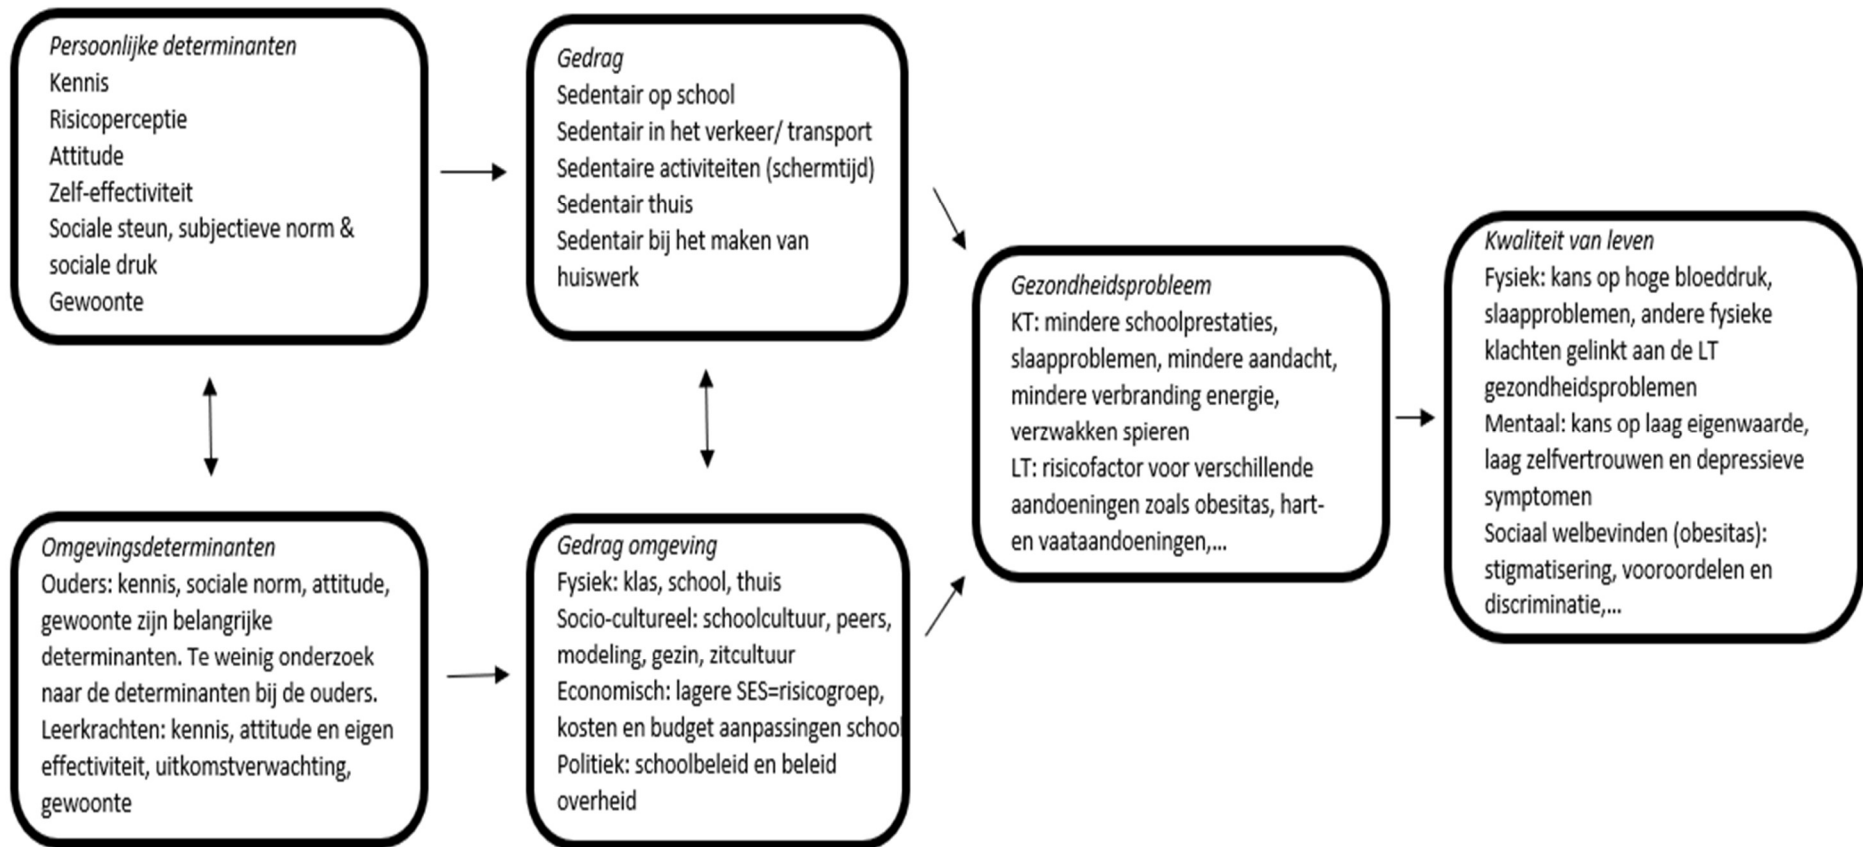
*Persoonlijke determinanten*
Kennis
Risicoperceptie
Attitude
Zelf-effectiviteit
Sociale steun, subjectieve norm & sociale druk
Gewoonte

*Gedrag*
Sedentair op school
Sedentair in het verkeer/ transport
Sedentaire activiteiten (schermtijd)
Sedentair thuis
Sedentair bij het maken van huiswerk

*Omgevingsdeterminanten*
Ouders: kennis, sociale norm, attitude, gewoonte zijn belangrijke determinanten. Te weinig onderzoek naar de determinanten bij de ouders.
Leerkrachten: kennis, attitude en eigen effectiviteit, uitkomstverwachting, gewoonte

*Gedrag omgeving*
Fysiek: klas, school, thuis
Socio-cultureel: schoolcultuur, peers, modeling, gezin, zitcultuur
Economisch: lagere SES=risicogroep, kosten en budget aanpassingen school
Politiek: schoolbeleid en beleid overheid

*Gezondheidsprobleem*
KT: mindere schoolprestaties, slaapproblemen, mindere aandacht, mindere verbranding energie, verzwakken spieren
LT: risicofactor voor verschillende aandoeningen zoals obesitas, hart- en vaataandoeningen,...

*Kwaliteit van leven*
Fysiek: kans op hoge bloeddruk, slaapproblemen, andere fysieke klachten gelinkt aan de LT gezondheidsproblemen
Mentaal: kans op laag eigenwaarde, laag zelfvertrouwen en depressieve symptomen
Sociaal welbevinden (obesitas): stigmatisering, vooroordelen en discriminatie,...